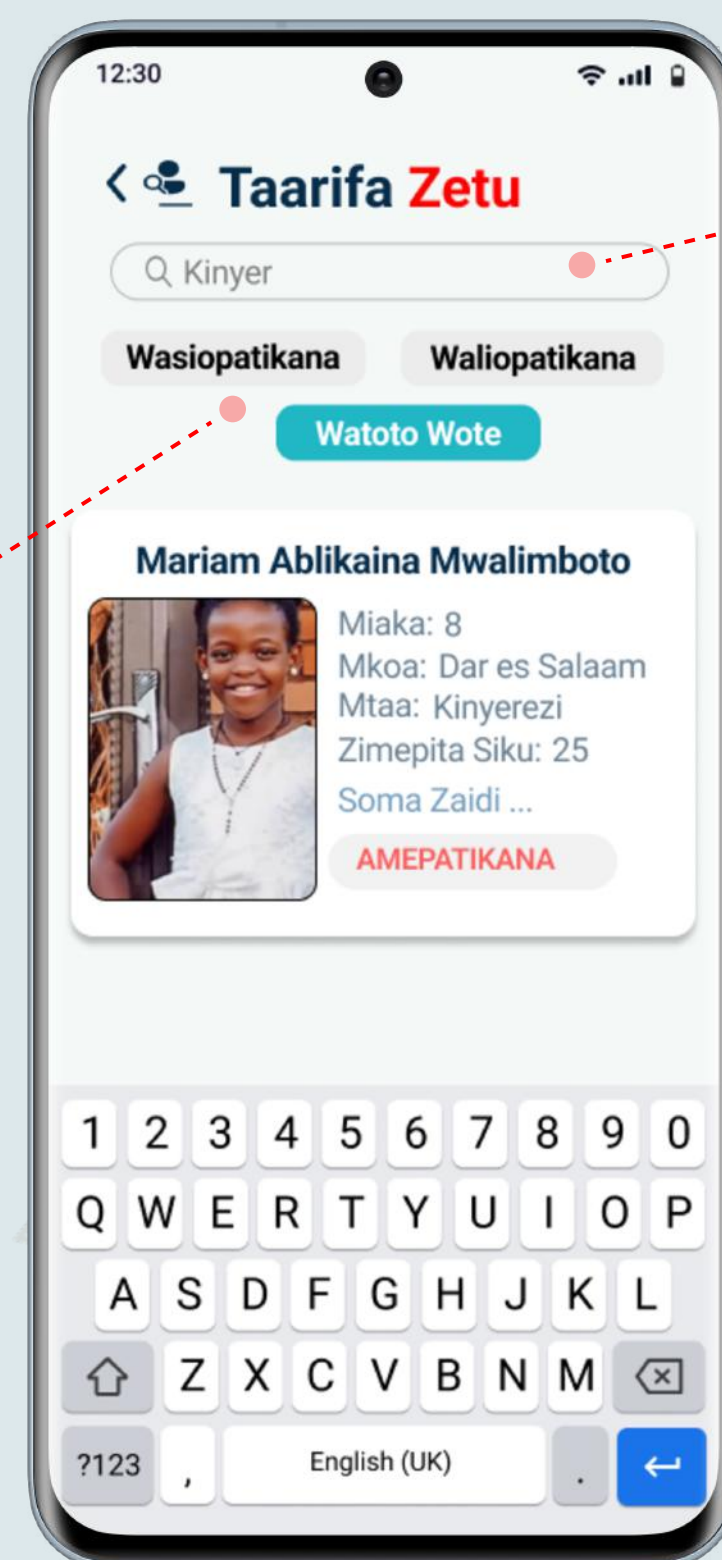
12:30

Taarifa Zetu

Kinyer

Wasiopatikana

Waliopatikana

Watoto Wote

Mariam Ablikaina Mwalimboto

Miaka: 8
Mkoa: Dar es Salaam
Mtaa: Kinyerezi
Zimepita Siku: 25
Soma Zaidi ...

AMEPATIKANA

1 2 3 4 5 6 7 8 9 0
Q W E R T Y U I O P
A S D F G H J K L
Z X C V B N M
?123 , English (UK) .